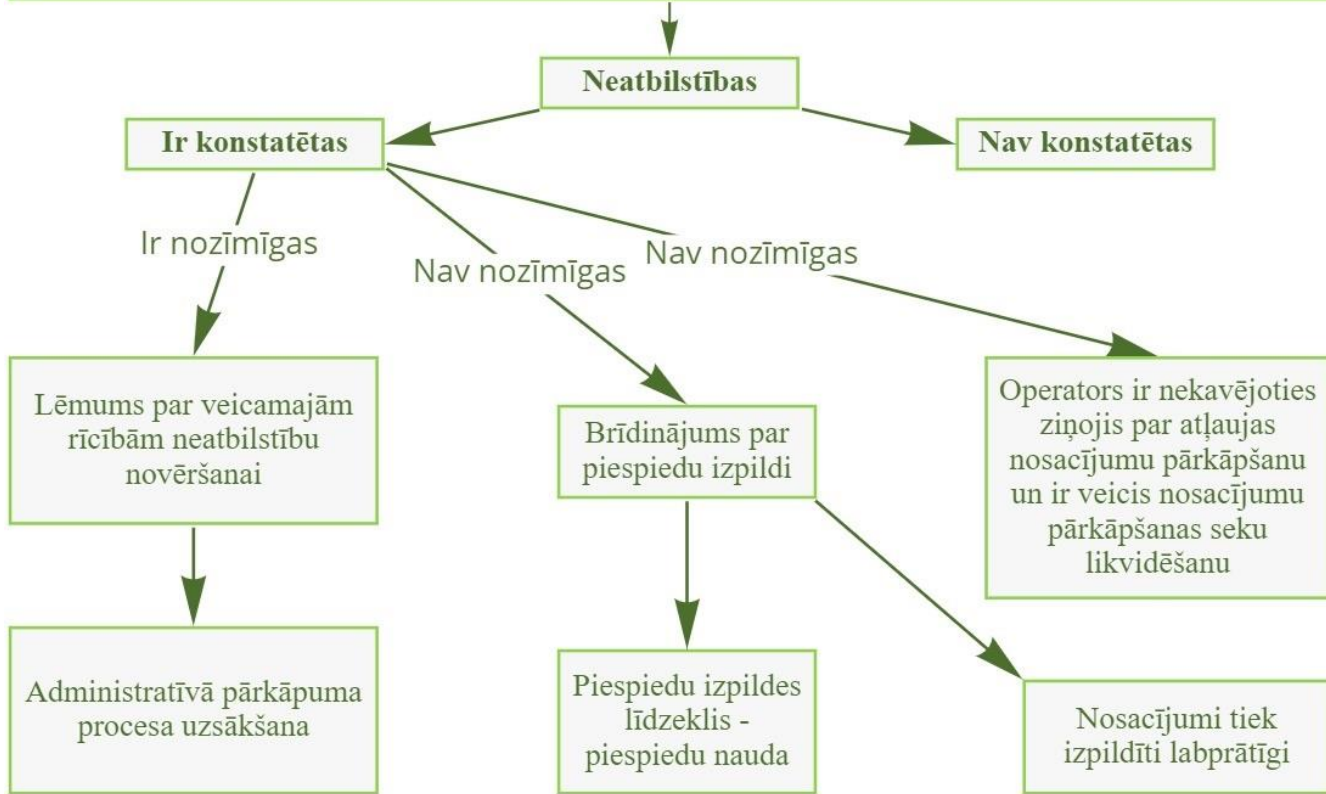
Neatbilstības

Ir konstatētas

Nav konstatētas

Ir nozīmīgas

Nav nozīmīgas

Nav nozīmīgas

Lēmums par veicamajām rīcībām neatbilstību novēršanai

Brīdinājums par piespiedu izpildi

Operators ir nekavējoties ziņojis par atļaujas nosacījumu pārkāpšanu un ir veicis nosacījumu pārkāpšanas seku likvidēšanu

Administratīvā pārkāpuma procesa uzsākšana

Piespiedu izpildes līdzeklis - piespiedu nauda

Nosacījumi tiek izpildīti labprātīgi